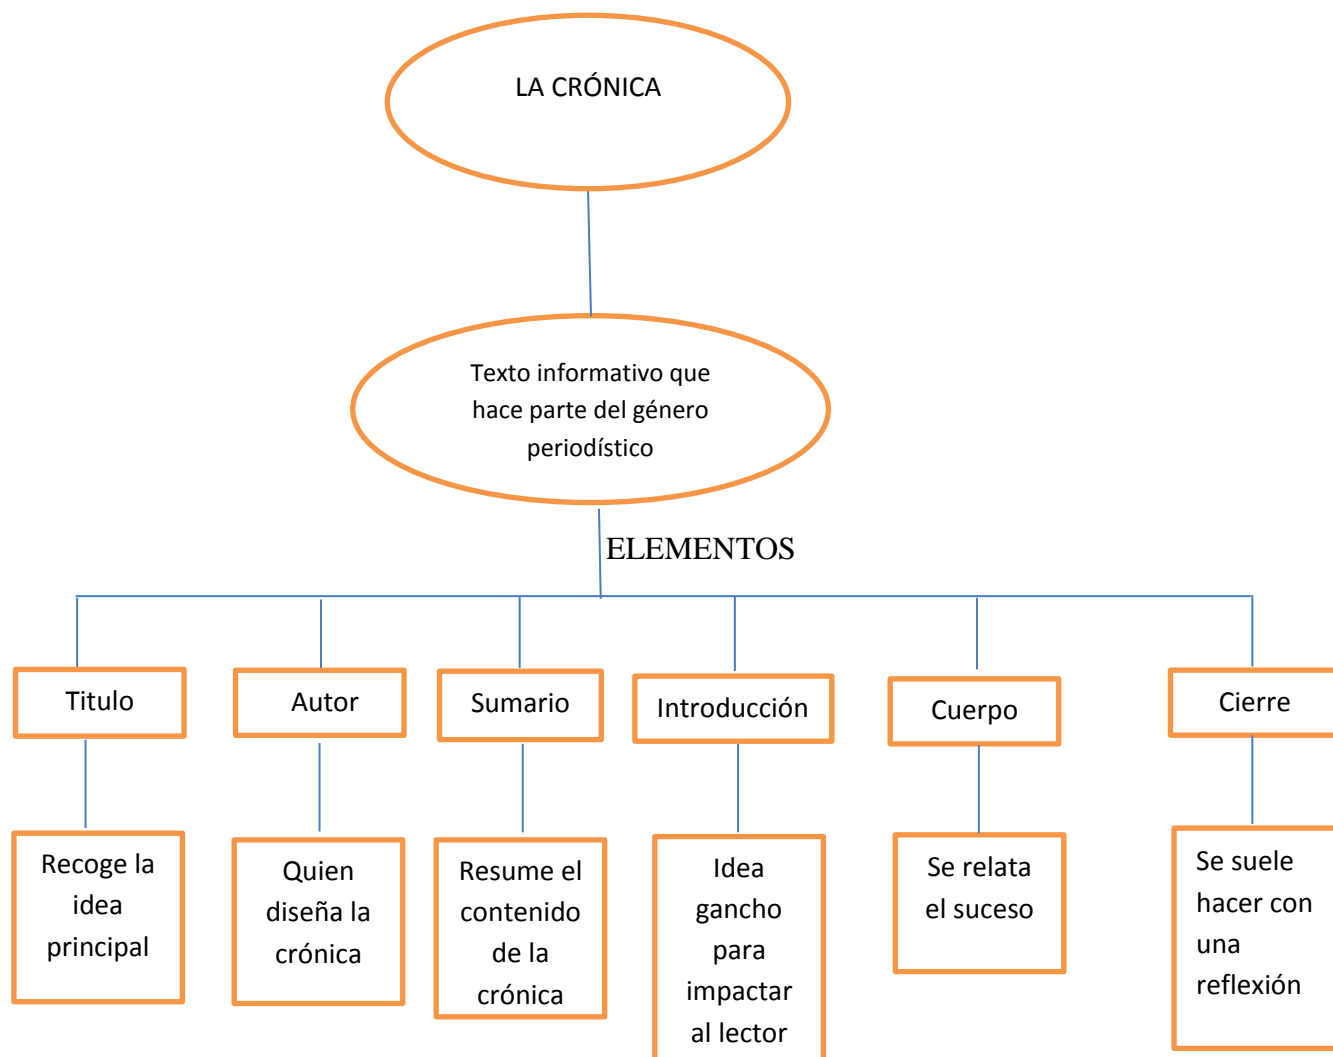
LA CRÓNICA

Texto informativo que hace parte del género periodístico

ELEMENTOS

Titulo

Recoge la idea principal

Autor

Quien diseña la crónica

Sumario

Resume el contenido de la crónica

Introducción

Idea gancho para impactar al lector

Cuerpo

Se relata el suceso

Cierre

Se suele hacer con una reflexión